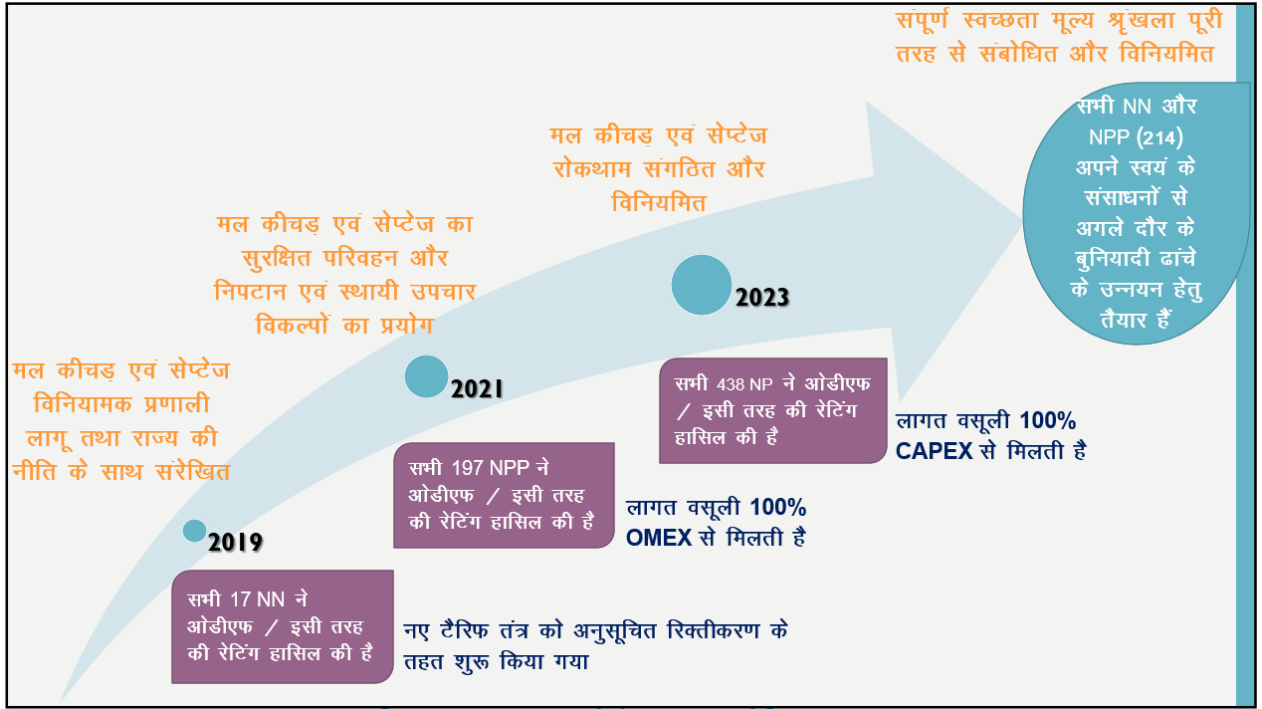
संपूर्ण स्वच्छता मूल्य श्रृंखला पूरी तरह से संबोधित और विनियमित

सभी NN और NPP (214) अपने स्वयं के संसाधनों से अगले दौर के बुनियादी ढांचे के उन्नयन हेतु तैयार हैं

मल कीचड़ एवं सेप्टेज रोकथाम संगठित और विनियमित

2023

सभी 438 NP ने ओडीएफ / इसी तरह की रेटिंग हासिल की है

लागत वसूली 100% CAPEX से मिलती है

मल कीचड़ एवं सेप्टेज का सुरक्षित परिवहन और निपटान एवं स्थायी उपचार विकल्पों का प्रयोग

2021

सभी 197 NPP ने ओडीएफ / इसी तरह की रेटिंग हासिल की है

लागत वसूली 100% OMEX से मिलती है

मल कीचड़ एवं सेप्टेज विनियामक प्रणाली लागू तथा राज्य की नीति के साथ संरेखित

2019

सभी 17 NN ने ओडीएफ / इसी तरह की रेटिंग हासिल की है

नए टैरिफ तंत्र को अनुसूचित रिक्तीकरण के तहत शुरू किया गया